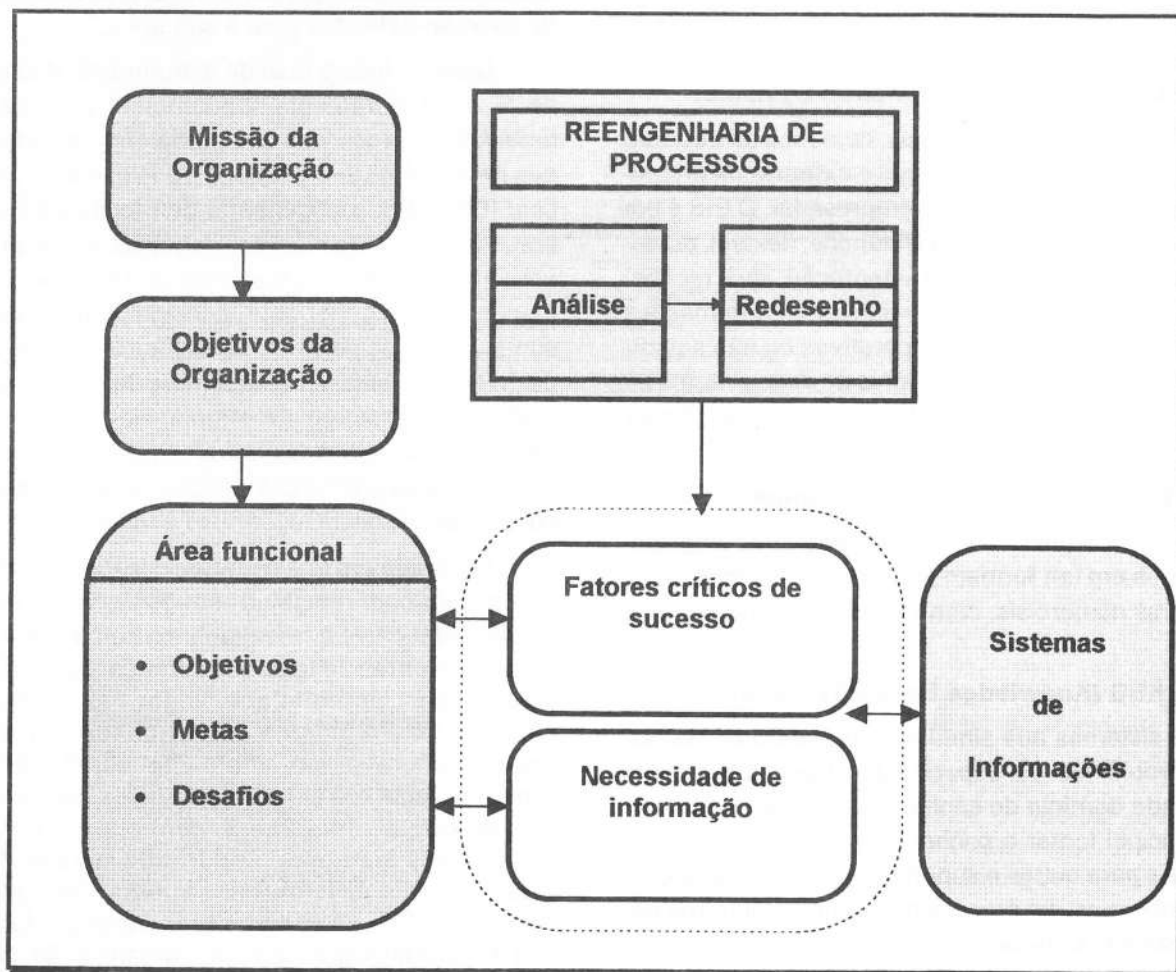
Missão da Organização

Objetivos da Organização

REENGENHARIA DE PROCESSOS

Análise

Redesenho

Área funcional

- Objetivos
- Metas
- Desafios

Fatores críticos de sucesso

Necessidade de informação

Sistemas de Informações